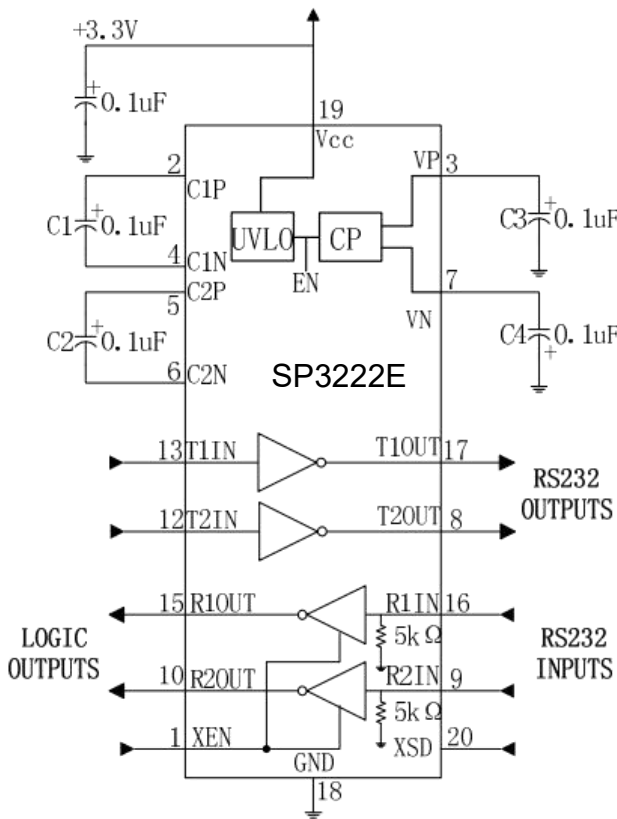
+3.3V
0.1uF
19
Vcc
2
C1P
C1
0.1uF
4
C1N
5
C2P
C2
0.1uF
6
C2N
UVLO
CP
EN
VP
3
C3
0.1uF
7
VN
C4
0.1uF
SP3222E
13
T1IN
T1OUT
17
12
T2IN
T2OUT
8
RS232
OUTPUTS
15
R1OUT
R1IN
16
LOGIC
OUTPUTS
$5k\Omega$
RS232
INPUTS
10
R2OUT
R2IN
9
$5k\Omega$
1
XEN
XSD
20
GND
18